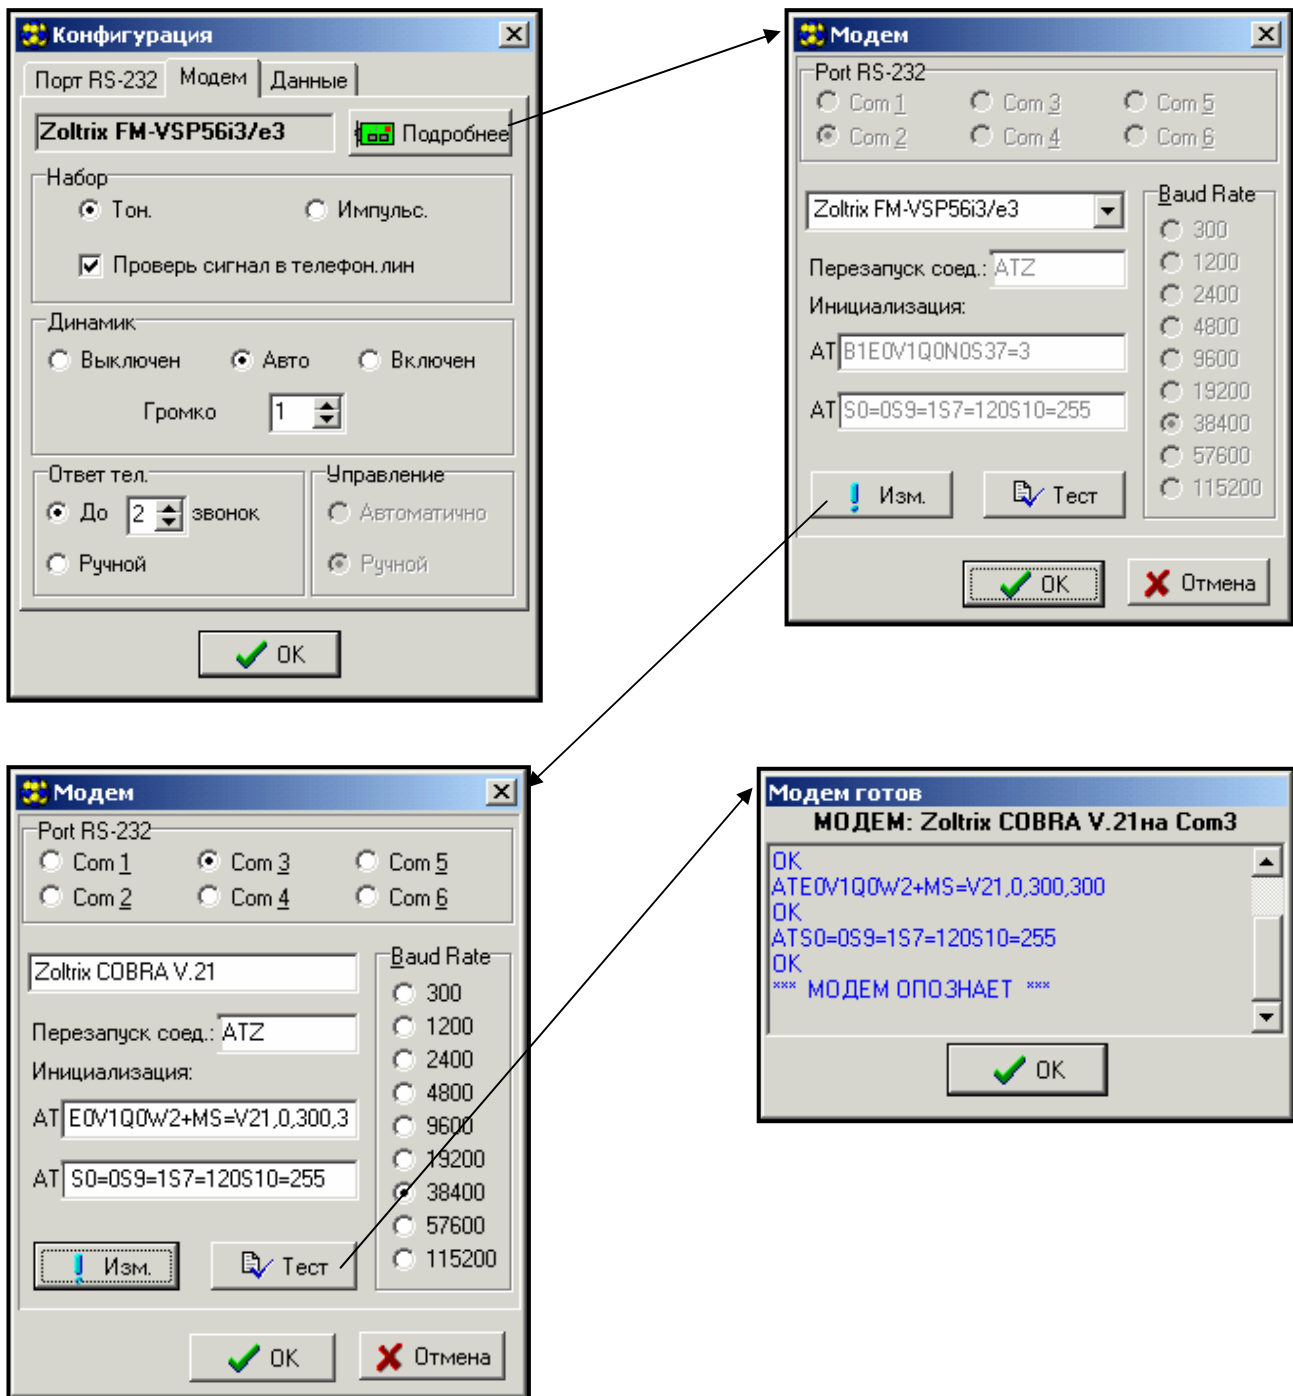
Конфигурация

Порт RS-232 | Модем | Данные

Zoltrix FM-VSP56i3/e3

Подробнее

Набор

Тон.

Импульс.

Проверь сигнал в телефон.лин

Динамик

Выключен

Авто

Включен

Громко 1

Ответ тел.

До 2 звонок

Ручной

Управление

Автоматично

Ручной

OK

Модем

Port RS-232

Com 1

Com 3

Com 5

Com 2

Com 4

Com 6

Zoltrix FM-VSP56i3/e3

Baud Rate

300

1200

2400

4800

9600

19200

38400

57600

115200

Перезапуск соед.: ATZ

Инициализация:

AT B1E0V1Q0N0S37=3

AT S0=0S9=1S7=120S10=255

Изм.

Тест

OK

Отмена

Модем

Port RS-232

Com 1

Com 3

Com 5

Com 2

Com 4

Com 6

Zoltrix COBRA V.21

Baud Rate

300

1200

2400

4800

9600

19200

38400

57600

115200

Перезапуск соед.: ATZ

Инициализация:

AT E0V1Q0W2+MS=V21,0,300,3

AT S0=0S9=1S7=120S10=255

Изм.

Тест

OK

Отмена

Модем готов

МОДЕМ: Zoltrix COBRA V.21на Com3

OK
ATE0V1Q0W2+MS=V21,0,300,300
OK
ATS0=0S9=1S7=120S10=255
OK
*** МОДЕМ ОПОЗНАЕТ ***

OK